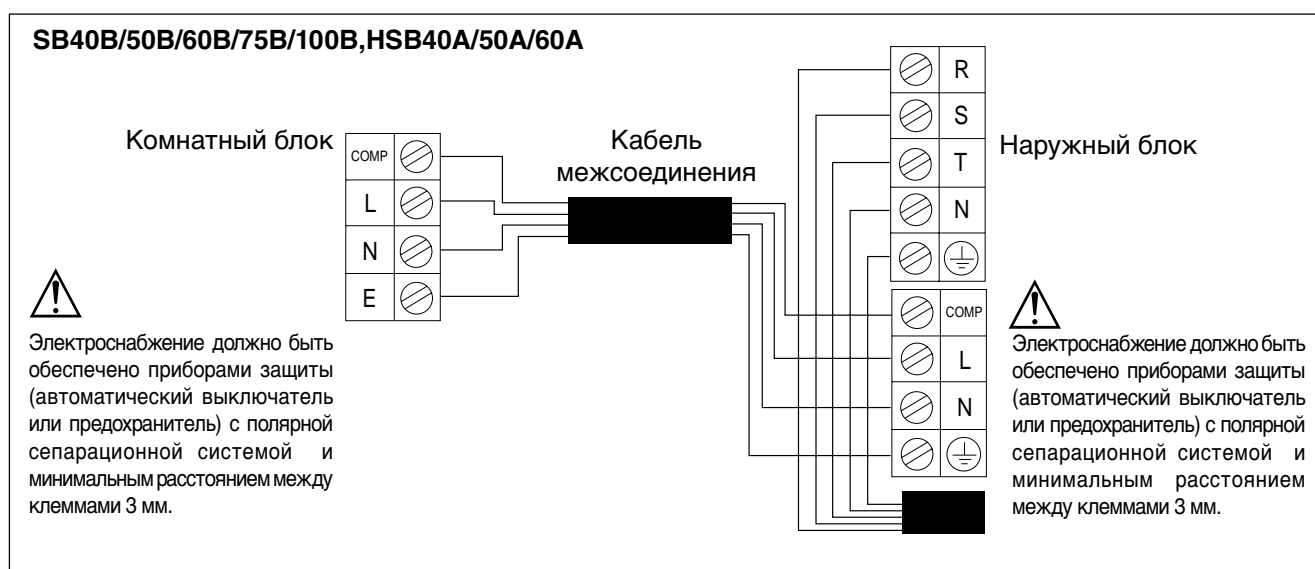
SB40B/50B/60B/75B/100B,HSB40A/50A/60A

Комнатный блок

COMP
L
N
E

Кабель межсоединения

R
S
T
N

Наружный блок

COMP
L
N

Электроснабжение должно быть обеспечено приборами защиты (автоматический выключатель или предохранитель) с полярной сепарационной системой и минимальным расстоянием между клеммами 3 мм.

Электроснабжение должно быть обеспечено приборами защиты (автоматический выключатель или предохранитель) с полярной сепарационной системой и минимальным расстоянием между клеммами 3 мм.